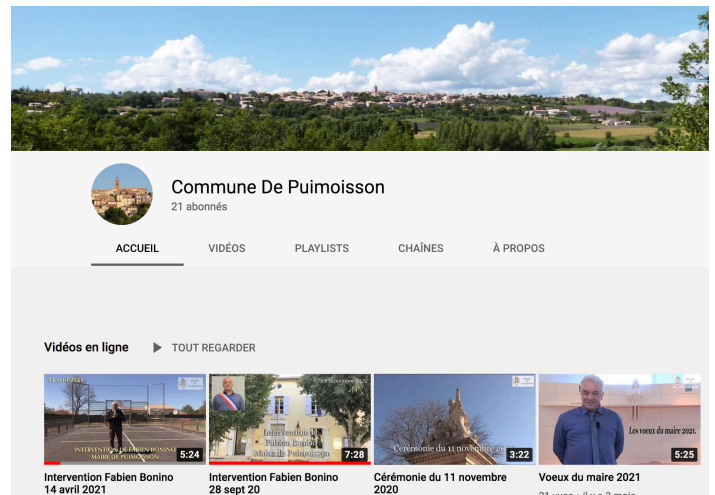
Commune De Puimoisson
21 abonnés

ACCUEIL
VIDÉOS
PLAYLISTS
CHAÎNES
À PROPOS

Vidéos en ligne
TOUT REGARDER

14 avril 2021
INTERVENTION DE FABIEN BONINO MAIRE DE PUIMOISSON
5:24
Intervention Fabien Bonino 14 avril 2021

28 septembre 2020
Intervention de Fabien Bonino Maire de Puimoisson
7:28
Intervention Fabien Bonino 28 sept 20

Cérémonie du 11 novembre 2020
3:22
Cérémonie du 11 novembre 2020

Les voeux du maire 2021.
5:25
Voeux du maire 2021
21 vues • il y a 3 mois